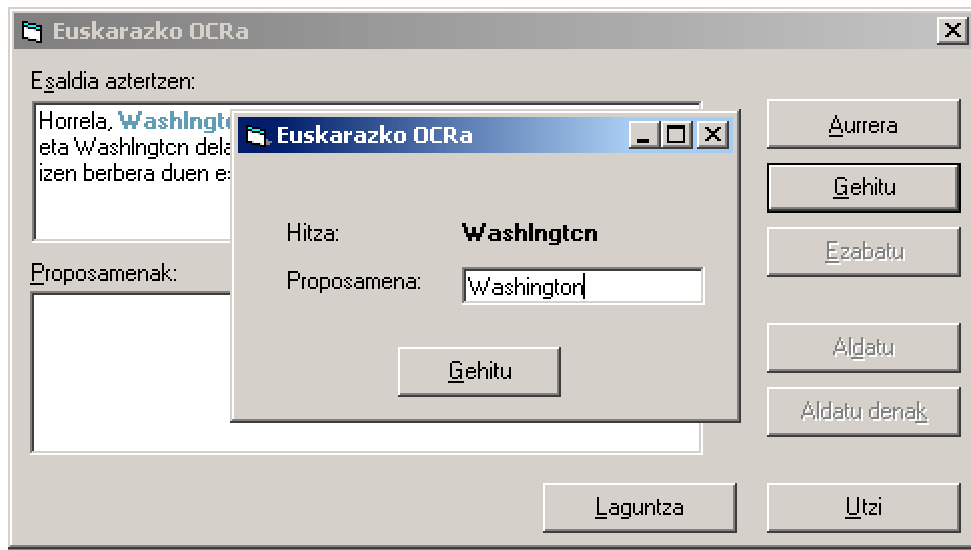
Euskarazko OCRa

Esaldia aztertzen:

Horrela, Washlngt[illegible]
eta Washlngtcn dela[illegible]
izen berbera duen es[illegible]

Proposamenak:

Euskarazko OCRa

Hitza: Washlngtcn

Proposamena: Washington

Gehitu

Aurrera

Gehitu

Ezabatu

Aldatu

Aldatu denak

Laguntza

Utzi